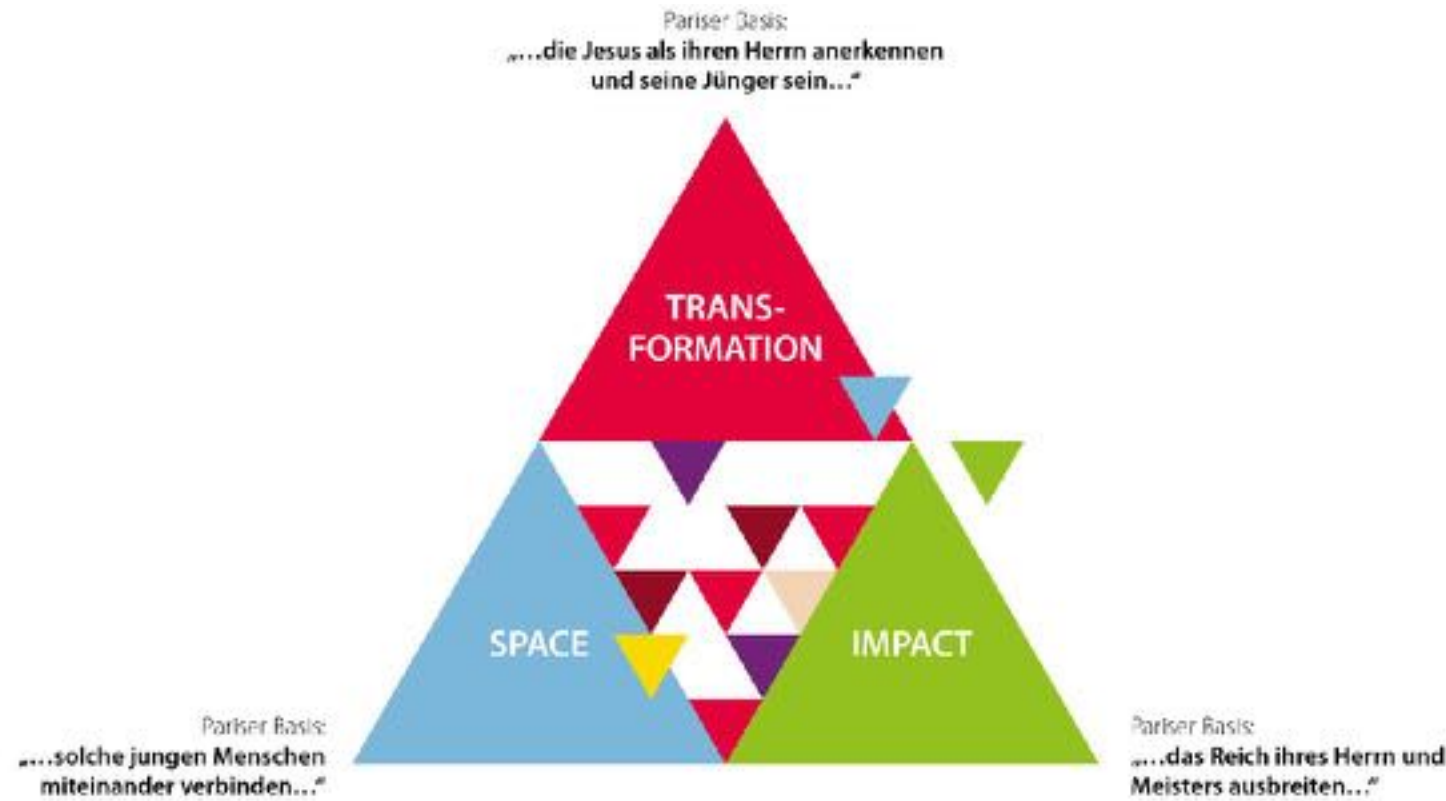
Pariser Basis:
„...die Jesus als ihren Herrn anerkennen und seine Jünger sein..."

TRANS-
FORMATION

SPACE

IMPACT

Pariser Basis:
„...solche jungen Menschen miteinander verbinden..."

Pariser Basis:
„...das Reich ihres Herrn und Meisters ausbreiten..."